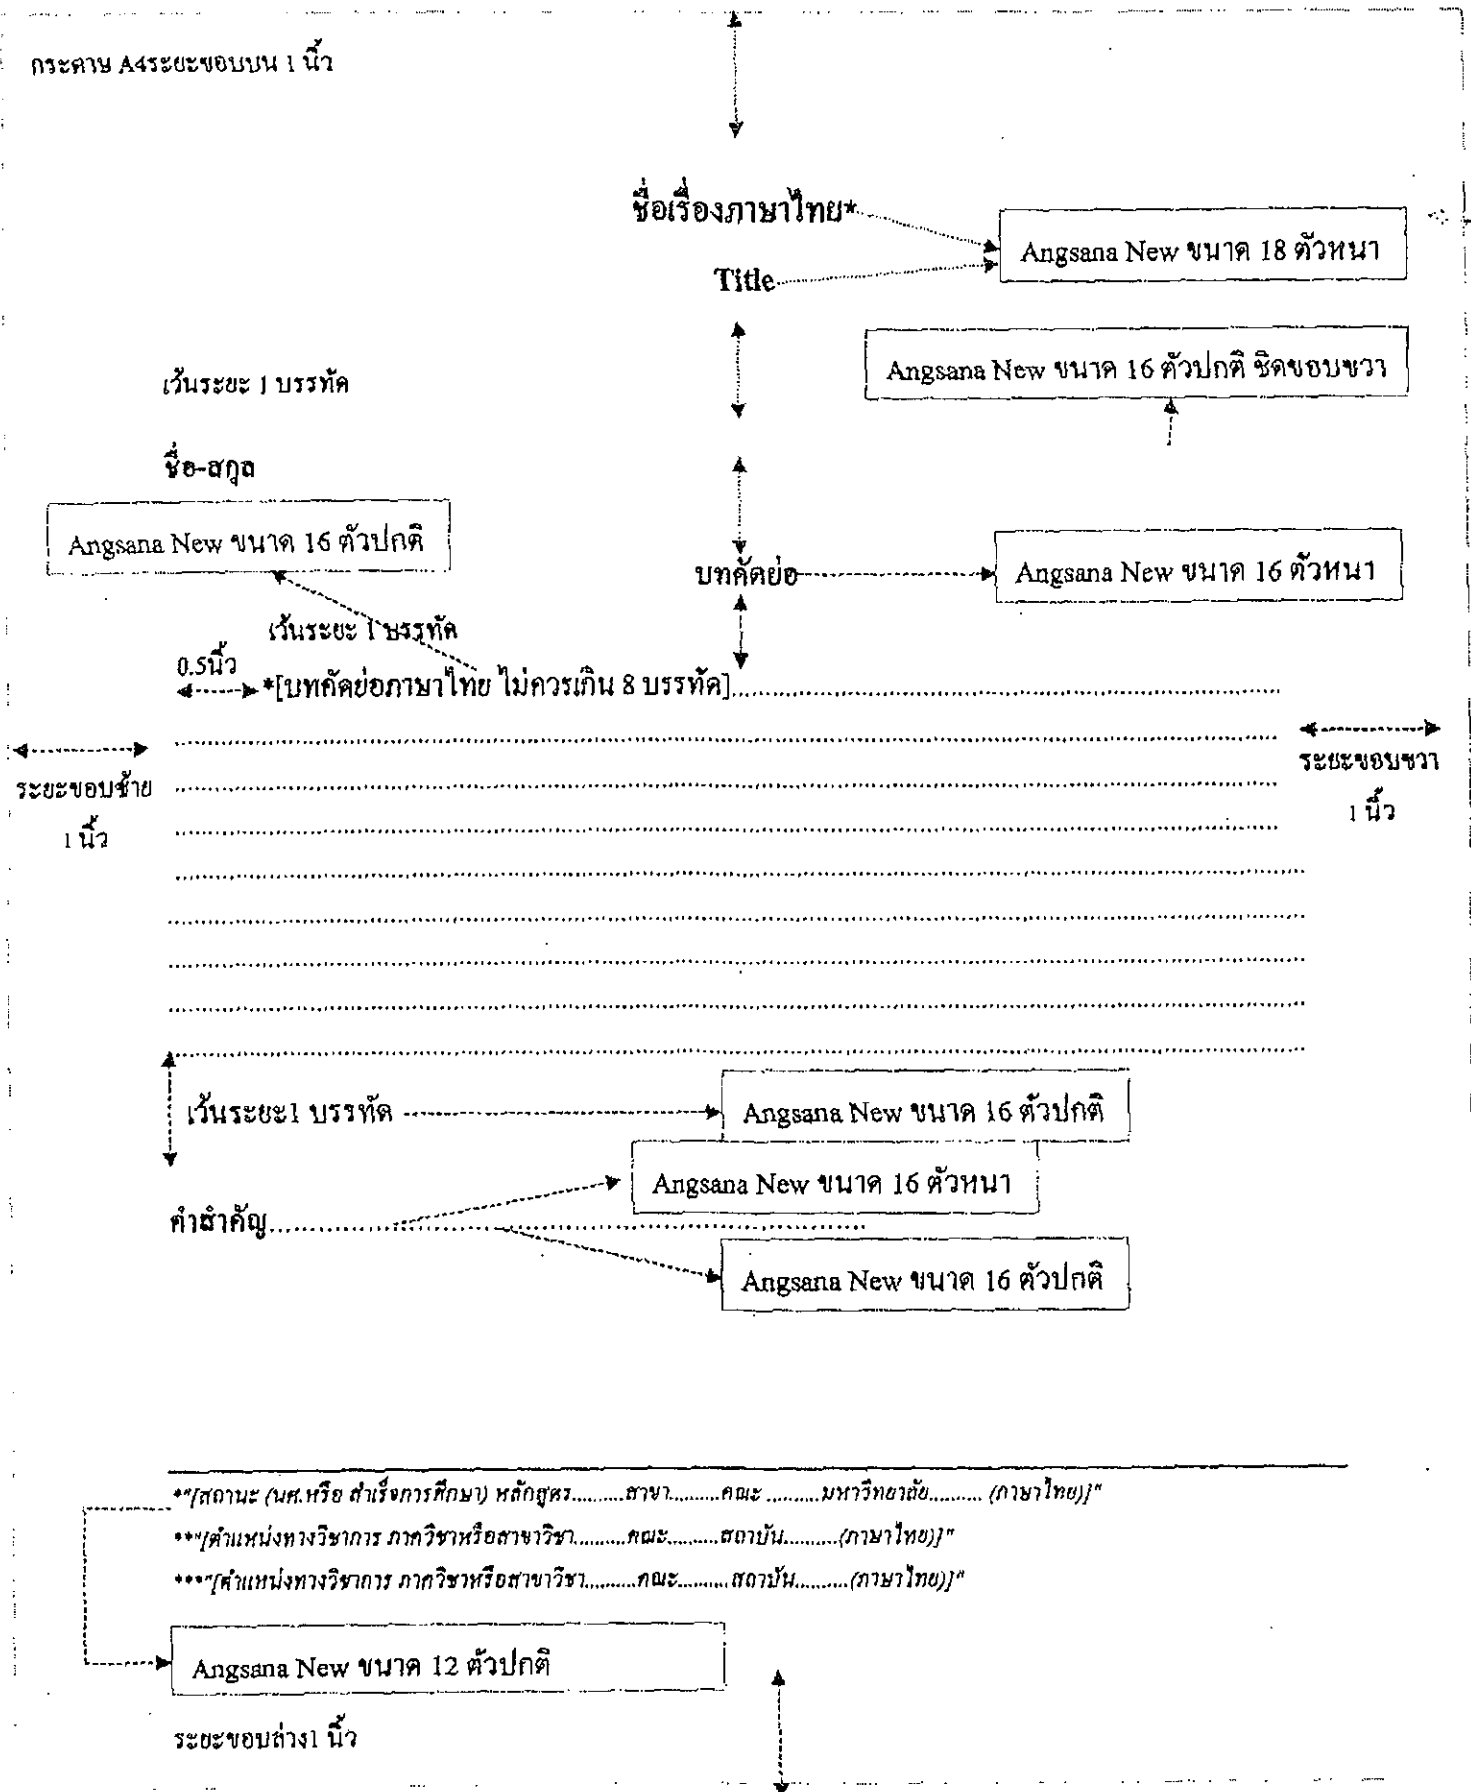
กระดาษ A4ระยะขอบบน 1 นิ้ว

ชื่อเรื่องภาษาไทย*

Title

Angsana New ขนาด 18 ตัวหนา

Angsana New ขนาด 16 ตัวปกติ ชิดขอบขวา

เว้นระยะ 1 บรรทัด

ชื่อ-สกุล

Angsana New ขนาด 16 ตัวปกติ

บทคัดย่อ

Angsana New ขนาด 16 ตัวหนา

เว้นระยะ 1 บรรทัด

0.5นิ้ว

*[บทคัดย่อภาษาไทย ไม่ควรเกิน 8 บรรทัด]........................................

ระยะขอบซ้าย 1 นิ้ว

ระยะขอบขวา 1 นิ้ว

เว้นระยะ1 บรรทัด

Angsana New ขนาด 16 ตัวปกติ

Angsana New ขนาด 16 ตัวหนา

คำสำคัญ........................................

Angsana New ขนาด 16 ตัวปกติ

*"[สถานะ (นศ.หรือ สำเร็จการศึกษา) หลักสูตร..........สาขา..........คณะ ..........มหาวิทยาลัย.......... (ภาษาไทย)]"

**"[ตำแหน่งทางวิชาการ ภาควิชาหรือสาขาวิชา..........คณะ..........สถาบัน..........(ภาษาไทย)]"

***"[ตำแหน่งทางวิชาการ ภาควิชาหรือสาขาวิชา..........คณะ..........สถาบัน..........(ภาษาไทย)]"

Angsana New ขนาด 12 ตัวปกติ

ระยะขอบล่าง1 นิ้ว